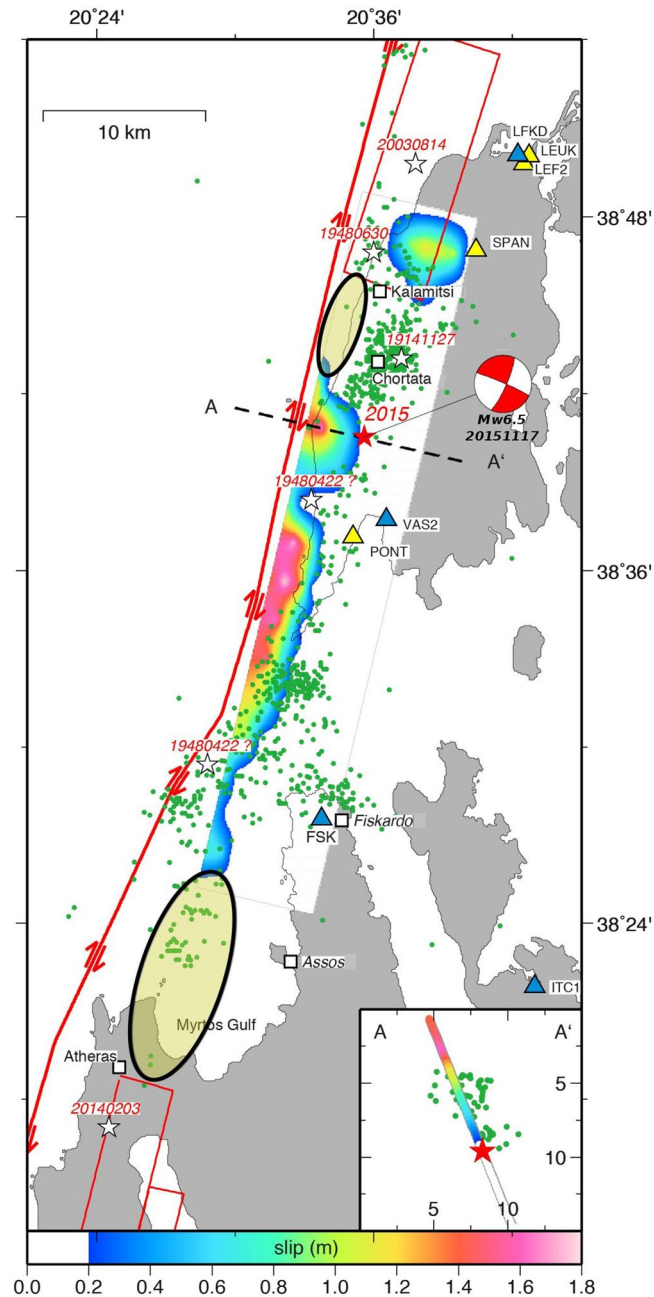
20°24'
20°36'
10 km
20030814
LFKD
LEUK
LEF2
38°48'
19480630
SPAN
Kalamitsi
19141127
Chortata
A
2015
Mw6.5
20151117
A'
19480422 ?
VAS2
PONT
38°36'
19480422 ?
FSK
Fiskardo
38°24'
Assos
ITC1
Myrtos Gulf
Atheras
20140203
A
A'
5
10
5
10
slip (m)
0.0
0.2
0.4
0.6
0.8
1.0
1.2
1.4
1.6
1.8